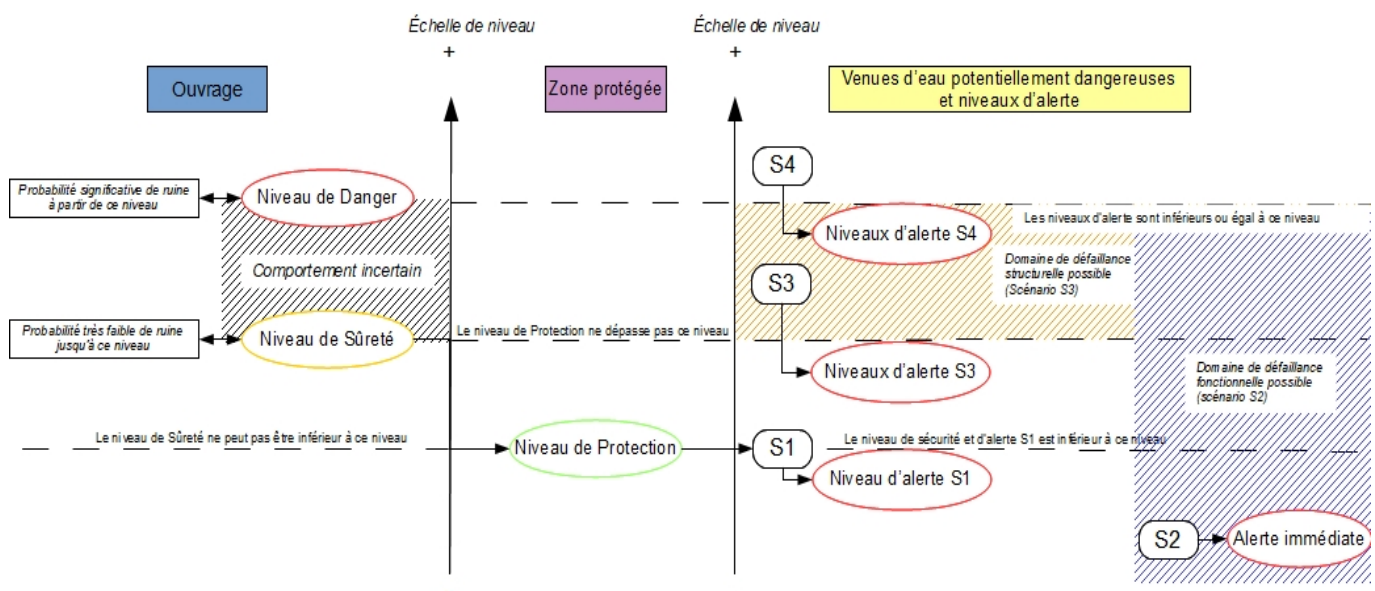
Échelle de niveau
+

Échelle de niveau
+

Ouvrage

Zone protégée

Venues d'eau potentiellement dangereuses et niveaux d'alerte

S4

Probabilité significative de ruine à partir de ce niveau

Niveau de Danger

Niveaux d'alerte S4

Les niveaux d'alerte sont inférieurs ou égal à ce niveau

Comportement incertain

Domaine de défaillance structurelle possible (Scénario S3)

S3

Probabilité très faible de ruine jusqu'à ce niveau

Niveau de Sûreté

Le niveau de Protection ne dépasse pas ce niveau

Niveaux d'alerte S3

Domaine de défaillance fonctionnelle possible (scénario S2)

Le niveau de Sûreté ne peut pas être inférieur à ce niveau

Niveau de Protection

S1

Le niveau de sécurité et d'alerte S1 est inférieur à ce niveau

Niveau d'alerte S1

S2

Alerte immédiate